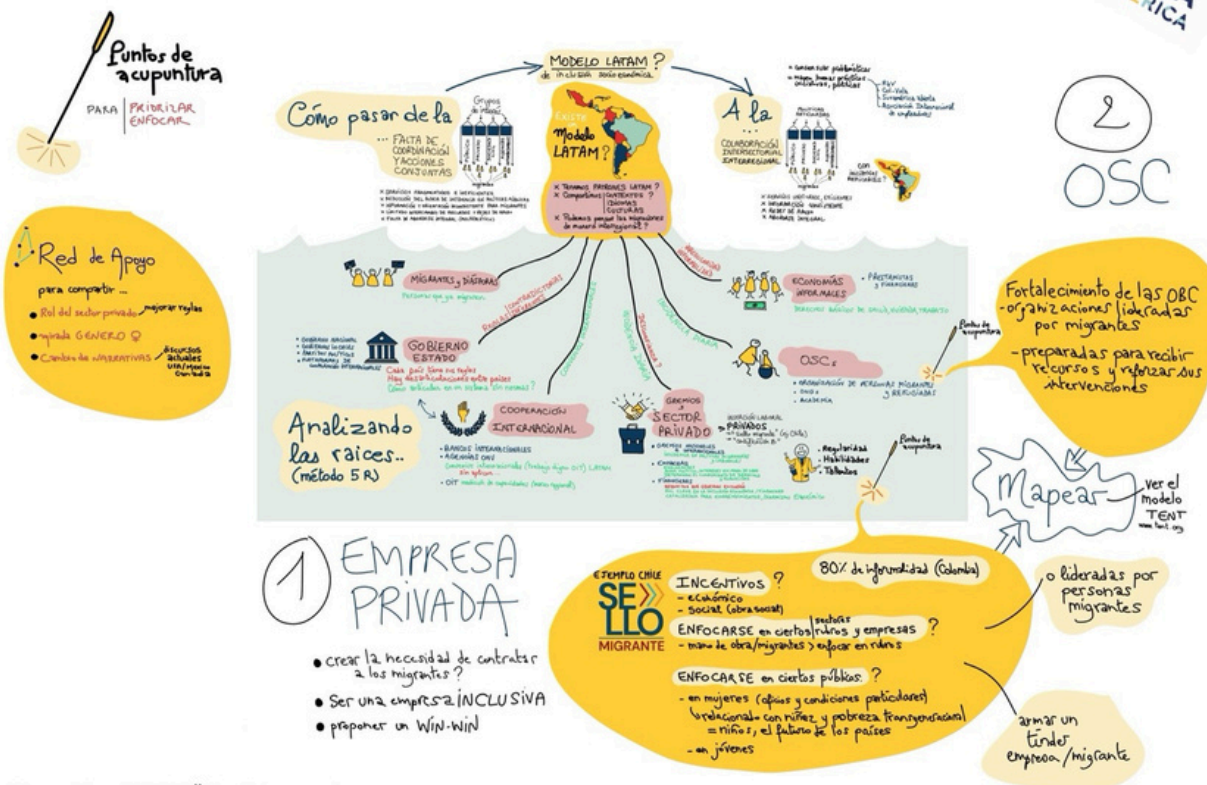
Puntos de acupuntura

PARA PRIORIZAR ENFOCAR

Red de Apoyo

para compartir ...

• Rol del sector privado mejorar reglas

• mirada GENERO

• Cambio de NARRATIVAS discursos actuales

MODELO LATAM ?
de inclusión socio económica

Cómo pasar de la ... FALTA DE COORDINACIÓN Y ACCIONES CONJUNTAS

Grupos de interés

¿Existe Modelo LATAM?

× Tenemos patrones LATAM?
× Compartimos contextos / idiomas / culturas
× Podemos pensar las migraciones de manera interregional?

A la ... COLABORACIÓN INTERSECTORIAL INTERREGIONAL

con incentivos replicables?

2 OSC

MIGRANTES y DIÁSPORAS

GOBIERNO ESTADO

COOPERACIÓN INTERNACIONAL

GREMIOS SECTOR PRIVADO

ECONOMÍAS INFORMALES

OSCs

Analizando las raices.. (método 5 R)

Fortalecimiento de las OBC
- organizaciones lideradas por migrantes
- preparadas para recibir recursos y reforzar sus intervenciones

Puntos de acupuntura

• Regularidad
• Habilidades
• Talentos

Puntos de acupuntura

Mapear

Ver el modelo TENT

1 EMPRESA PRIVADA

• crear la necesidad de contratar a los migrantes?
• Ser una empresa INCLUSIVA
• proponer un WIN-WIN

80% de informalidad (Colombia)

EJEMPLO CHILE
SELLO MIGRANTE

INCENTIVOS ?
- económico
- social (obra social)

ENFOCARSE en ciertos sectores rubros y empresas ?
- mano de obra/migrantes > enfocar en rubros

ENFOCARSE en ciertos públicos ?
- en mujeres (oficios y condiciones particulares)
(relacionado con niñez y pobreza transgeneracional)
= niños, el futuro de los países
- en jóvenes

o lideradas por personas migrantes

armar un tinder empresa/migrante